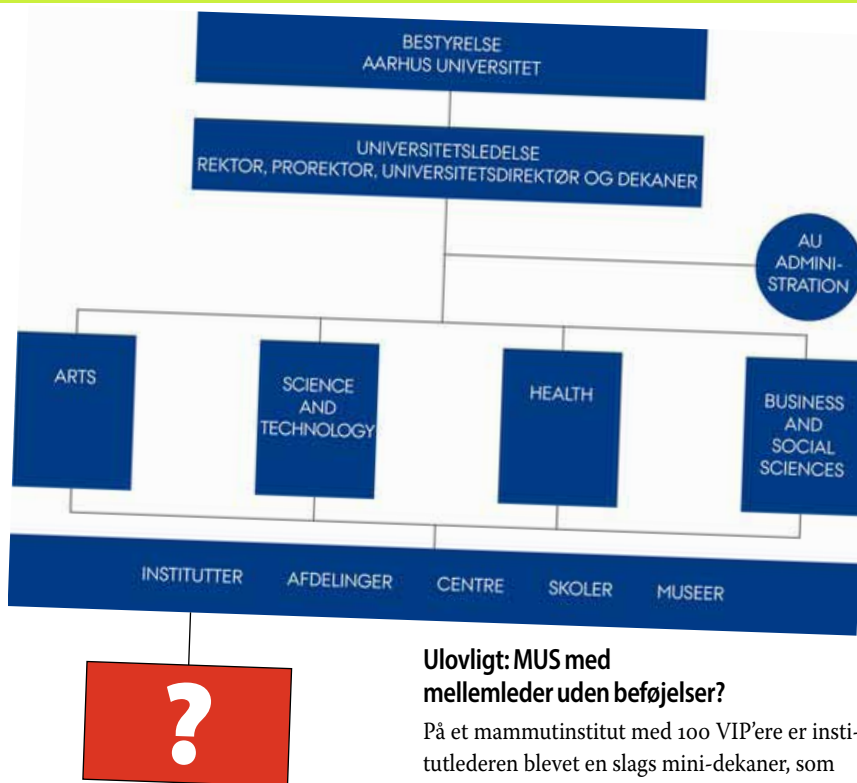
BESTYRELSE
AARHUS UNIVERSITET

UNIVERSITETSLEDELSE
REKTOR, PROREKTOR, UNIVERSITETSDIREKTØR OG DEKANER

AU ADMINISTRATION

ARTS

SCIENCE AND TECHNOLOGY

HEALTH

BUSINESS AND SOCIAL SCIENCES

INSTITUTTER AFDELINGER CENTRE SKOLER MUSEER

?

Ulovligt: MUS med mellemleder uden beføjelser?

På et mammutinstitut med 100 VIP'ere er institutlederen blevet en slags mini-dekaner, som